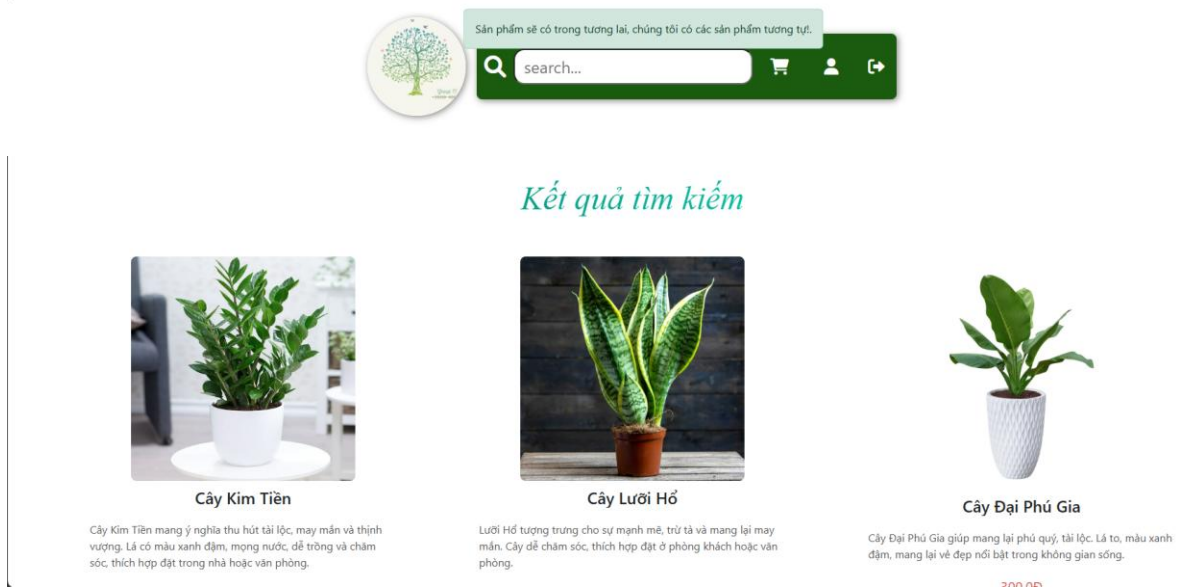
Sản phẩm sẽ có trong tương lai, chúng tôi có các sản phẩm tương tự!.

search...

Kết quả tìm kiếm

Cây Kim Tiền

Cây Kim Tiền mang ý nghĩa thu hút tài lộc, may mắn và thịnh vượng. Lá có màu xanh đậm, mọng nước, dễ trồng và chăm sóc, thích hợp đặt trong nhà hoặc văn phòng.

Cây Lưỡi Hổ

Lưỡi Hổ tượng trưng cho sự mạnh mẽ, trừ tà và mang lại may mắn. Cây dễ chăm sóc, thích hợp đặt ở phòng khách hoặc văn phòng.

Cây Đại Phú Gia

Cây Đại Phú Gia giúp mang lại phú quý, tài lộc. Lá to, màu xanh đậm, mang lại vẻ đẹp nổi bật trong không gian sống.

300,0Đ